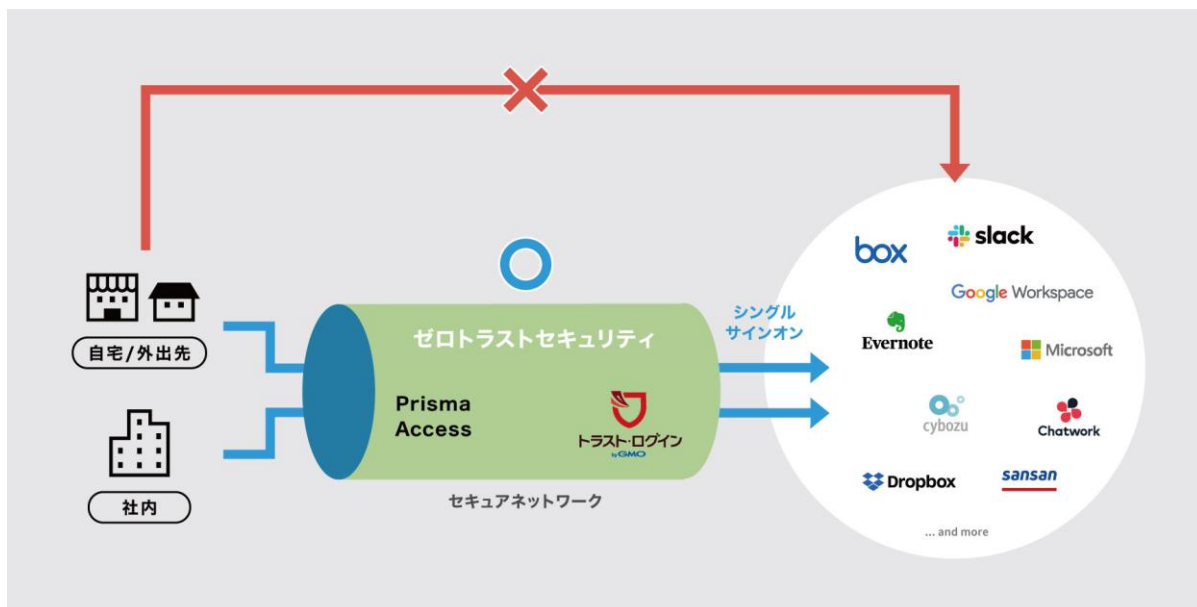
自宅/外出先

社内

ゼロトラストセキュリティ

Prisma Access

トラスト・ログイン by GMO

セキュアネットワーク

シングル サインオン

box

slack

Google Workspace

Evernote

Microsoft

cybozu

Chatwork

Dropbox

sansan

... and more